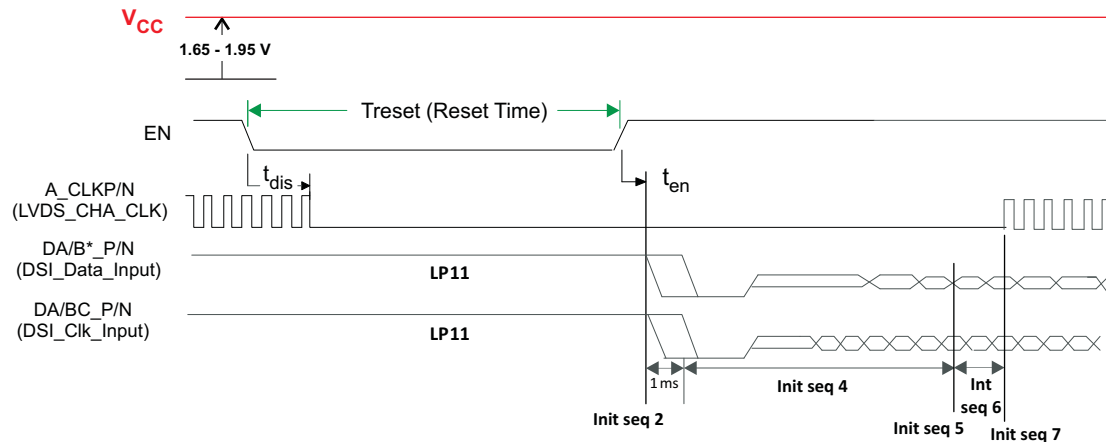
$V_{CC}$

1.65 - 1.95 V

EN

Treset (Reset Time)

$t_{dis}$

$t_{en}$

A_CLKP/N
(LVDS_CHA_CLK)

DA/B*_P/N
(DSI_Data_Input)

LP11

DA/BC_P/N
(DSI_Clk_Input)

LP11

1 ms

Init seq 4

Int seq 6

Init seq 2

Init seq 5

Init seq 7